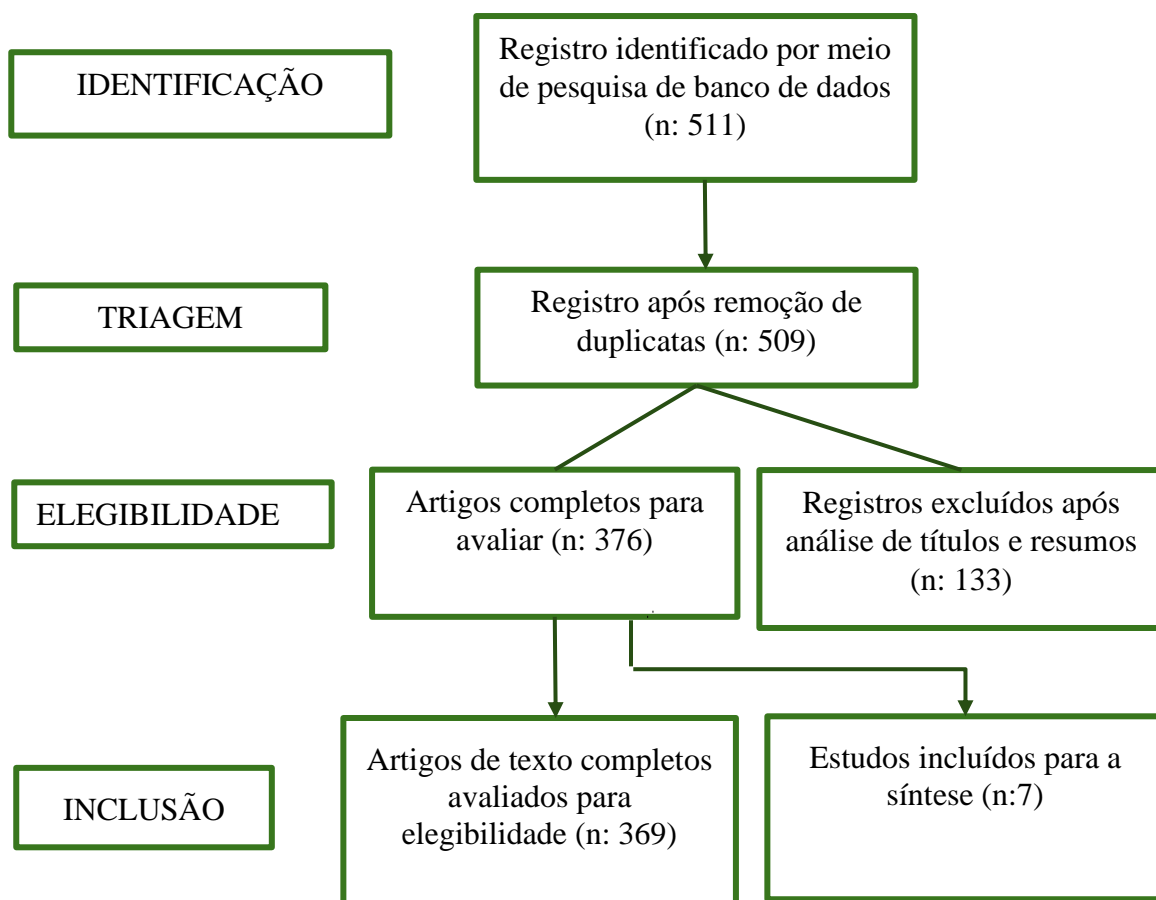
IDENTIFICAÇÃO

Registro identificado por meio de pesquisa de banco de dados (n: 511)

TRIAGEM

Registro após remoção de duplicatas (n: 509)

ELEGIBILIDADE

Artigos completos para avaliar (n: 376)

Registros excluídos após análise de títulos e resumos (n: 133)

INCLUSÃO

Artigos de texto completos avaliados para elegibilidade (n: 369)

Estudos incluídos para a síntese (n:7)